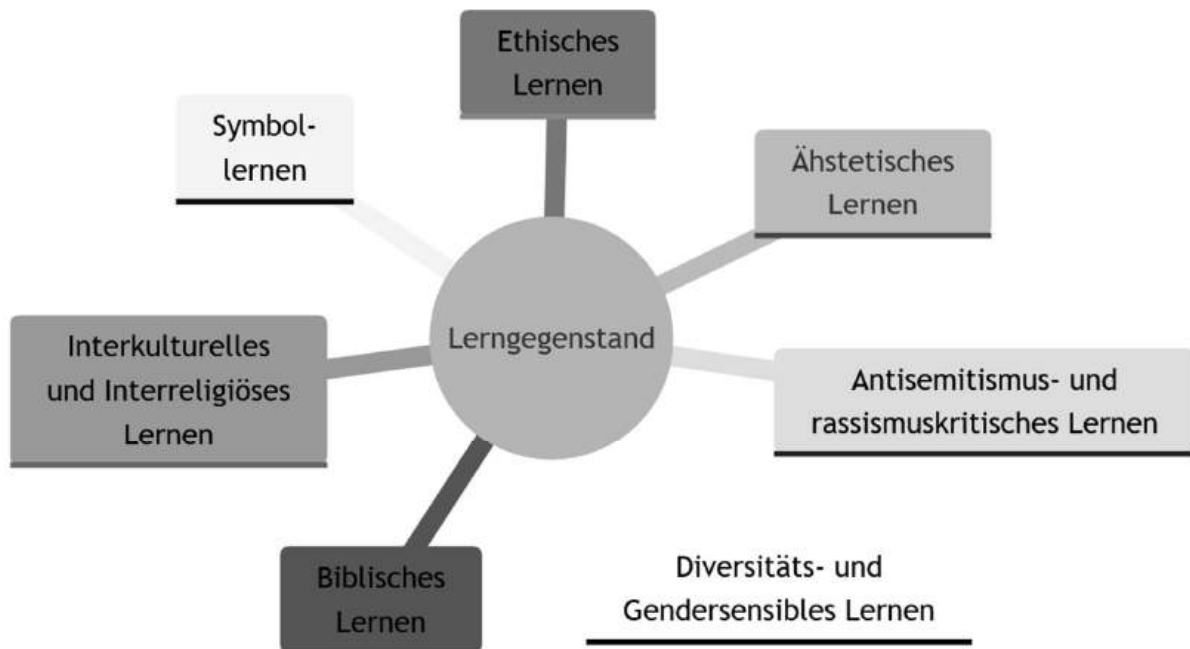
Lerngegenstand

Ethisches Lernen

Ähstetisches Lernen

Antisemitismus- und rassismuskritisches Lernen

Diversitäts- und Gendersensibles Lernen

Biblisches Lernen

Interkulturelles und Interreligiöses Lernen

Symbollernen